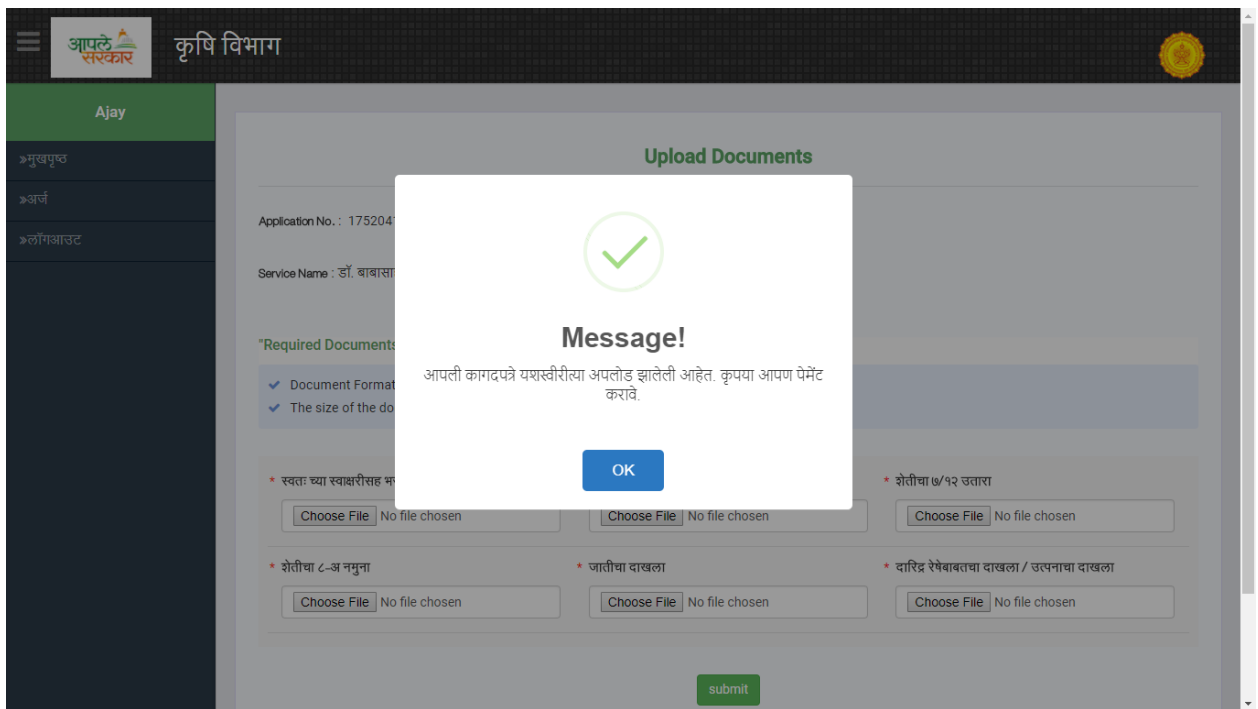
आपले सरकार

कृषि विभाग

Ajay

»मुखपृष्ठ

»अर्ज

»लॉगआउट

Upload Documents

Application No. : 175204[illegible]

Service Name : डॉ. बाबासा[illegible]

"Required Documents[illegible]

Document Format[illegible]

The size of the do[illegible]

Message!

आपली कागदपत्रे यशस्वीरीत्या अपलोड झालेली आहेत. कृपया आपण पेमेंट करावे.

OK

* स्वतः च्या स्वाक्षरीसह भ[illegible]

Choose File No file chosen

Choose File No file chosen

* शेतीचा ७/१२ उतारा

Choose File No file chosen

* शेतीचा ८-अ नमुना

Choose File No file chosen

* जातीचा दाखला

Choose File No file chosen

* दारिद्र रेषेबाबतचा दाखला / उत्पनाचा दाखला

Choose File No file chosen

submit